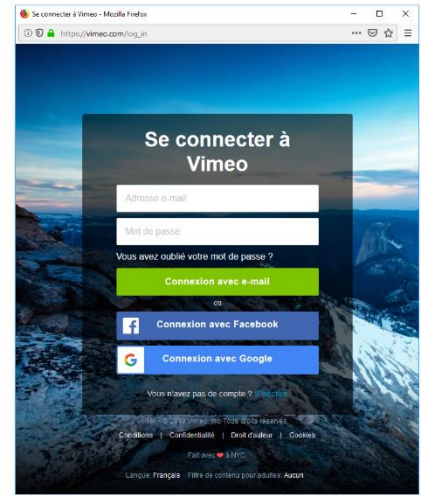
Se connecter à Vimeo - Mozilla Firefox

https://vimeo.com/log_in

Se connecter à Vimeo

Adresse e-mail

Mot de passe

Vous avez oublié votre mot de passe ?

Connexion avec e-mail

ou

Connexion avec Facebook

Connexion avec Google

Vous n'avez pas de compte ? S'inscrire

TM + © 2018 Vimeo, Inc. Tous droits réservés.

Conditions | Confidentialité | Droit d'auteur | Cookies

Fait avec ❤ à NYC.

Langue : Français Filtre de contenu pour adultes : Aucun